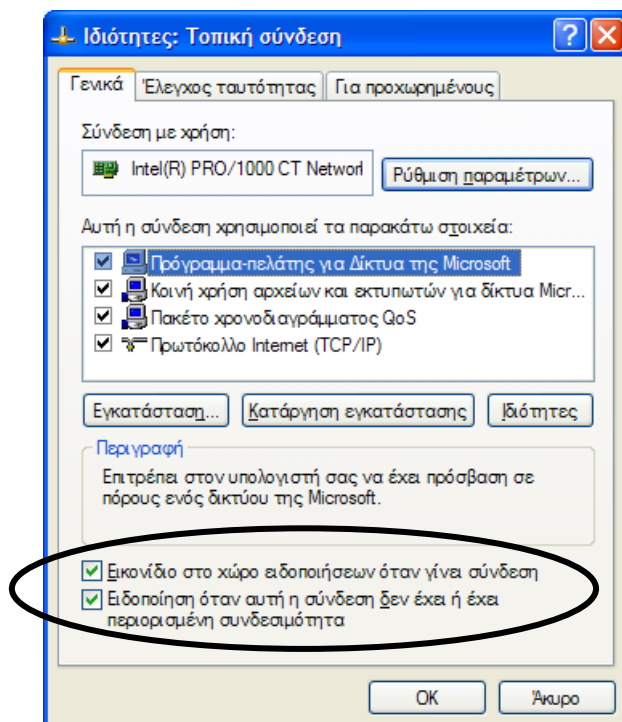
Ιδιότητες: Τοπική σύνδεση

Γενικά | Έλεγχος ταυτότητας | Για προχωρημένους

Σύνδεση με χρήση:

Intel(R) PRO/1000 CT Networ

Ρύθμιση παραμέτρων...

Αυτή η σύνδεση χρησιμοποιεί τα παρακάτω στοιχεία:

Πρόγραμμα-πελάτης για Δίκτυα της Microsoft
Κοινή χρήση αρχείων και εκτυπωτών για δίκτυα Micr...
Πακέτο χρονοδιαγράμματος QoS
Πρωτόκολλο Internet (TCP/IP)

Εγκατάσταση... | Κατάργηση εγκατάστασης | Ιδιότητες

Περιγραφή

Επιτρέπει στον υπολογιστή σας να έχει πρόσβαση σε πόρους ενός δικτύου της Microsoft.

Εικονίδιο στο χώρο ειδοποιήσεων όταν γίνει σύνδεση

Ειδοποίηση όταν αυτή η σύνδεση δεν έχει ή έχει περιορισμένη συνδεσιμότητα

OK | Άκυρο